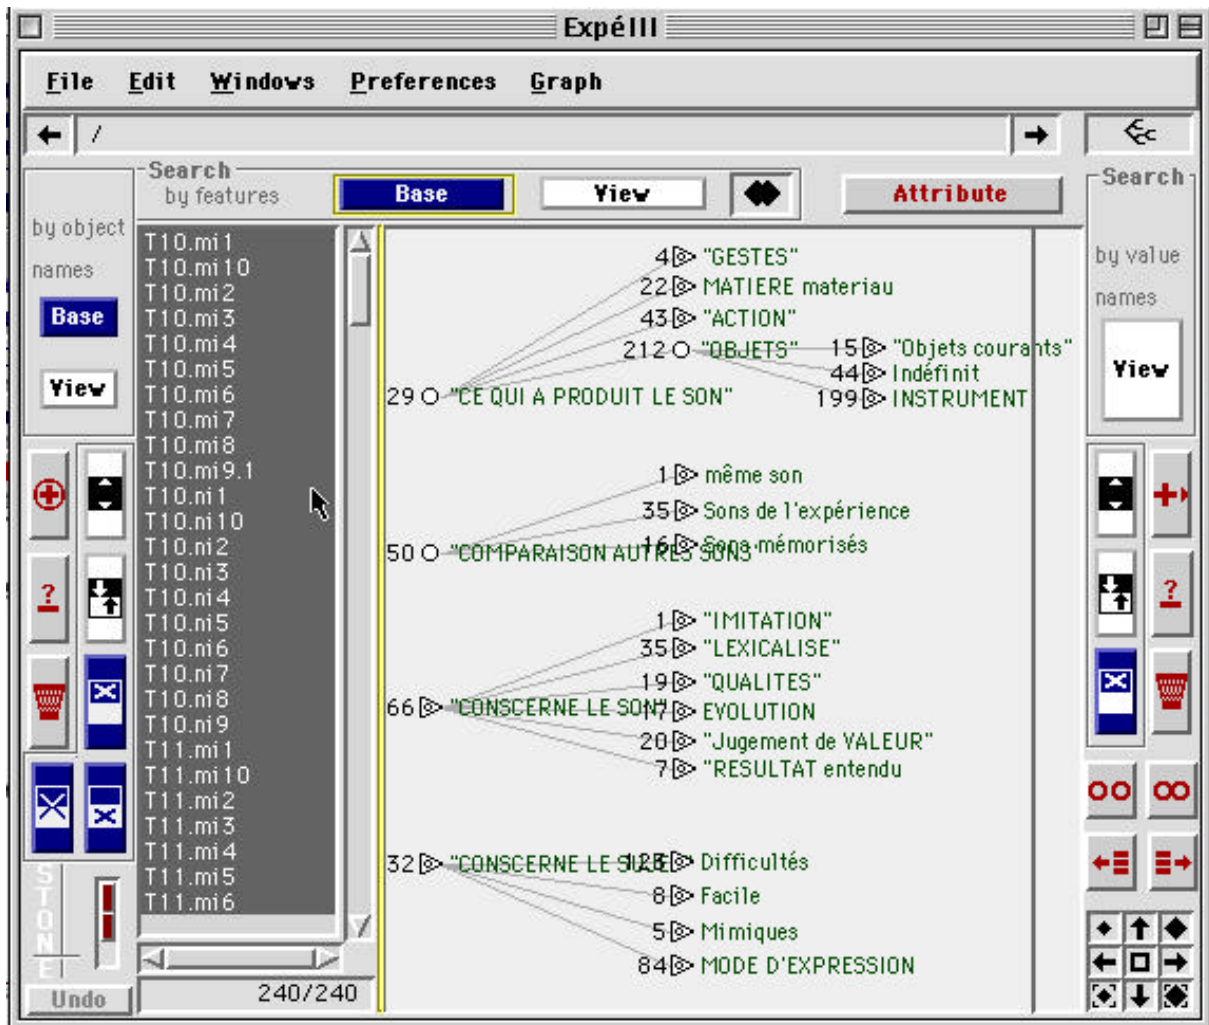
ExpéIII

File Edit Windows Preferences Graph

/

Search
by features

Base

View

Attribute

Search

by object names

Base

View

by value names

View

T10.mi1
T10.mi10
T10.mi2
T10.mi3
T10.mi4
T10.mi5
T10.mi6
T10.mi7
T10.mi8
T10.mi9.1
T10.ni1
T10.ni10
T10.ni2
T10.ni3
T10.ni4
T10.ni5
T10.ni6
T10.ni7
T10.ni8
T10.ni9
T11.mi1
T11.mi10
T11.mi2
T11.mi3
T11.mi4
T11.mi5
T11.mi6

4 "GESTES"
22 MATIERE materiau
43 "ACTION"
212 "OBJETS"
15 "Objets courants"
44 Indéfinit
199 INSTRUMENT
29 "CE QUI A PRODUIT LE SON"

1 même son
35 Sons de l'expérience
16 Sons mémorisés
50 "COMPARAISON AUTRES SONS"

1 "IMITATION"
35 "LEXICALISE"
19 "QUALITES"
17 EVOLUTION
20 "Jugement de VALEUR"
7 "RESULTAT entendu"
66 "CONSCERNE LE SON"

32 "CONSCERNE LE SUJET"
12 Difficultés
8 Facile
5 Mimiques
84 MODE D'EXPRESSION

STONE

Undo

240/240